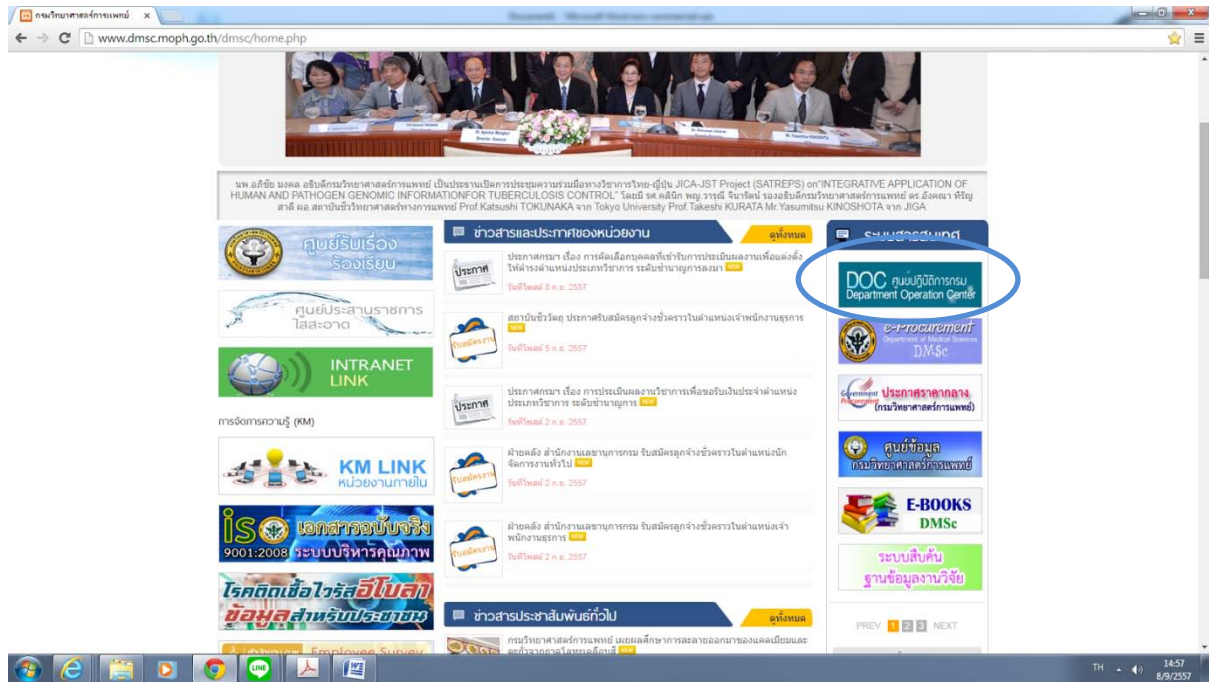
กรมวิทยาศาสตร์การแพทย์ ×

www.dmsc.moph.go.th/dmsc/home.php

นพ.อภิชัย มงคล อธิบดีกรมวิทยาศาสตร์การแพทย์ เป็นประธานเปิดการประชุมความร่วมมือทางวิชาการไทย-ญี่ปุ่น JICA-JST Project (SATREPS) on"INTEGRATIVE APPLICATION OF HUMAN AND PATHOGEN GENOMIC INFORMATIONFOR TUBERCULOSIS CONTROL" โดยมี รศ.คลินิก พญ.วารณี จินารัตน์ รองอธิบดีกรมวิทยาศาสตร์การแพทย์ ดร.อังคณา ฑีฆัญ สาลี ผอ.สถาบันชีววิทยาศาสตร์ทางการแพทย์ Prof.Katsushi TOKUNAKA จาก Tokyo University Prof.Takeshi KURATA Mr.Yasumitsu KINOSHOTA จาก JIGA

ศูนย์รับเรื่องร้องเรียน

ศูนย์ประสานราชการใสสะอาด

INTRANET LINK

การจัดการความรู้ (KM)

KM LINK หน่วยงานภายใน

ISO เอกสารฉบับจริง 9001:2008 ระบบบริหารคุณภาพ

โรคติดเชื้อไวรัสอีโบลา ข้อมูลสำหรับประชาชน

Employee Survey

ข่าวสารและประกาศของหน่วยงาน

ดูทั้งหมด

ประกาศกรมฯ เรื่อง การคัดเลือกบุคคลที่เข้ารับการประเมินผลงานเพื่อแต่งตั้งให้ดำรงตำแหน่งประเภทวิชาการ ระดับชำนาญการพิเศษ NEW

วันที่โพสต์ 8 ก.ย. 2557

สถาบันชีววัตถุ ประกาศรับสมัครลูกจ้างชั่วคราวในตำแหน่งเจ้าพนักงานธุรการ NEW

วันที่โพสต์ 5 ก.ย. 2557

ประกาศกรมฯ เรื่อง การประเมินผลงานวิชาการเพื่อขอรับเงินประจำตำแหน่ง ประเภทวิชาการ ระดับชำนาญการ NEW

วันที่โพสต์ 2 ก.ย. 2557

ฝ่ายคลัง สำนักงานเลขานุการกรม รับสมัครลูกจ้างชั่วคราวในตำแหน่งนักจัดการงานทั่วไป NEW

วันที่โพสต์ 2 ก.ย. 2557

ฝ่ายคลัง สำนักงานเลขานุการกรม รับสมัครลูกจ้างชั่วคราวในตำแหน่งเจ้าพนักงานธุรการ NEW

วันที่โพสต์ 2 ก.ย. 2557

ข่าวสารประชาสัมพันธ์ทั่วไป

ดูทั้งหมด

กรมวิทยาศาสตร์การแพทย์ เผยผลศึกษาการละลายออกมาของแคดเมียมและตะกั่วจากภาชนะโลหะเคลือบสี NEW

ระบบสารสนเทศ

DOC ศูนย์ปฏิบัติการกรม Department Operation Center

e-Procurement Department of Medical Sciences DMSc

ประกาศราคากลาง (กรมวิทยาศาสตร์การแพทย์)

ศูนย์ข้อมูล กรมวิทยาศาสตร์การแพทย์

E-BOOKS DMSc

ระบบสืบค้นฐานข้อมูลงานวิจัย

PREV 1 2 3 NEXT

TH 14:57 8/9/2557